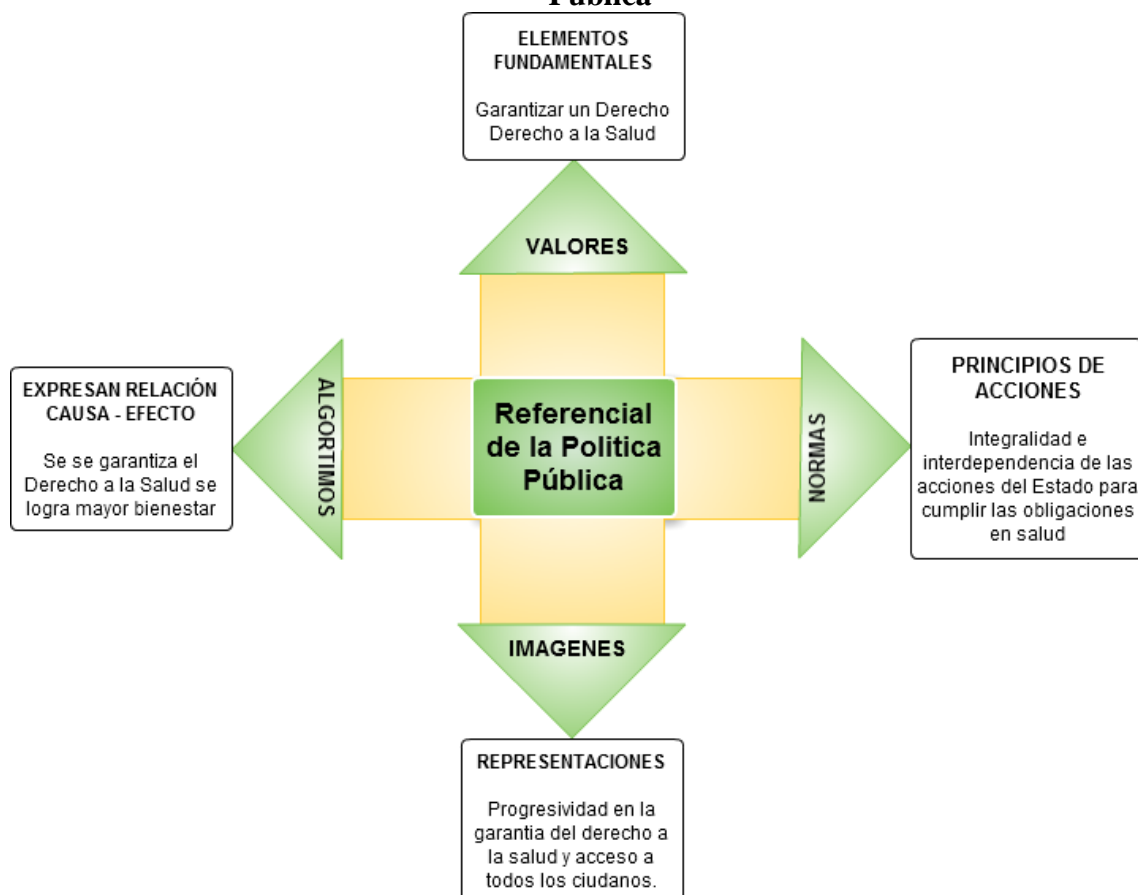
Pública

ELEMENTOS FUNDAMENTALES

Garantizar un Derecho Derecho a la Salud

VALORES

EXPRESAN RELACIÓN CAUSA - EFECTO

Se se garantiza el Derecho a la Salud se logra mayor bienestar

ALGORTIMOS

Referencial de la Politica Pública

NORMAS

PRINCIPIOS DE ACCIONES

Integralidad e interdependencia de las acciones del Estado para cumplir las obligaciones en salud

IMAGENES

REPRESENTACIONES

Progresividad en la garantia del derecho a la salud y acceso a todos los ciudanos.